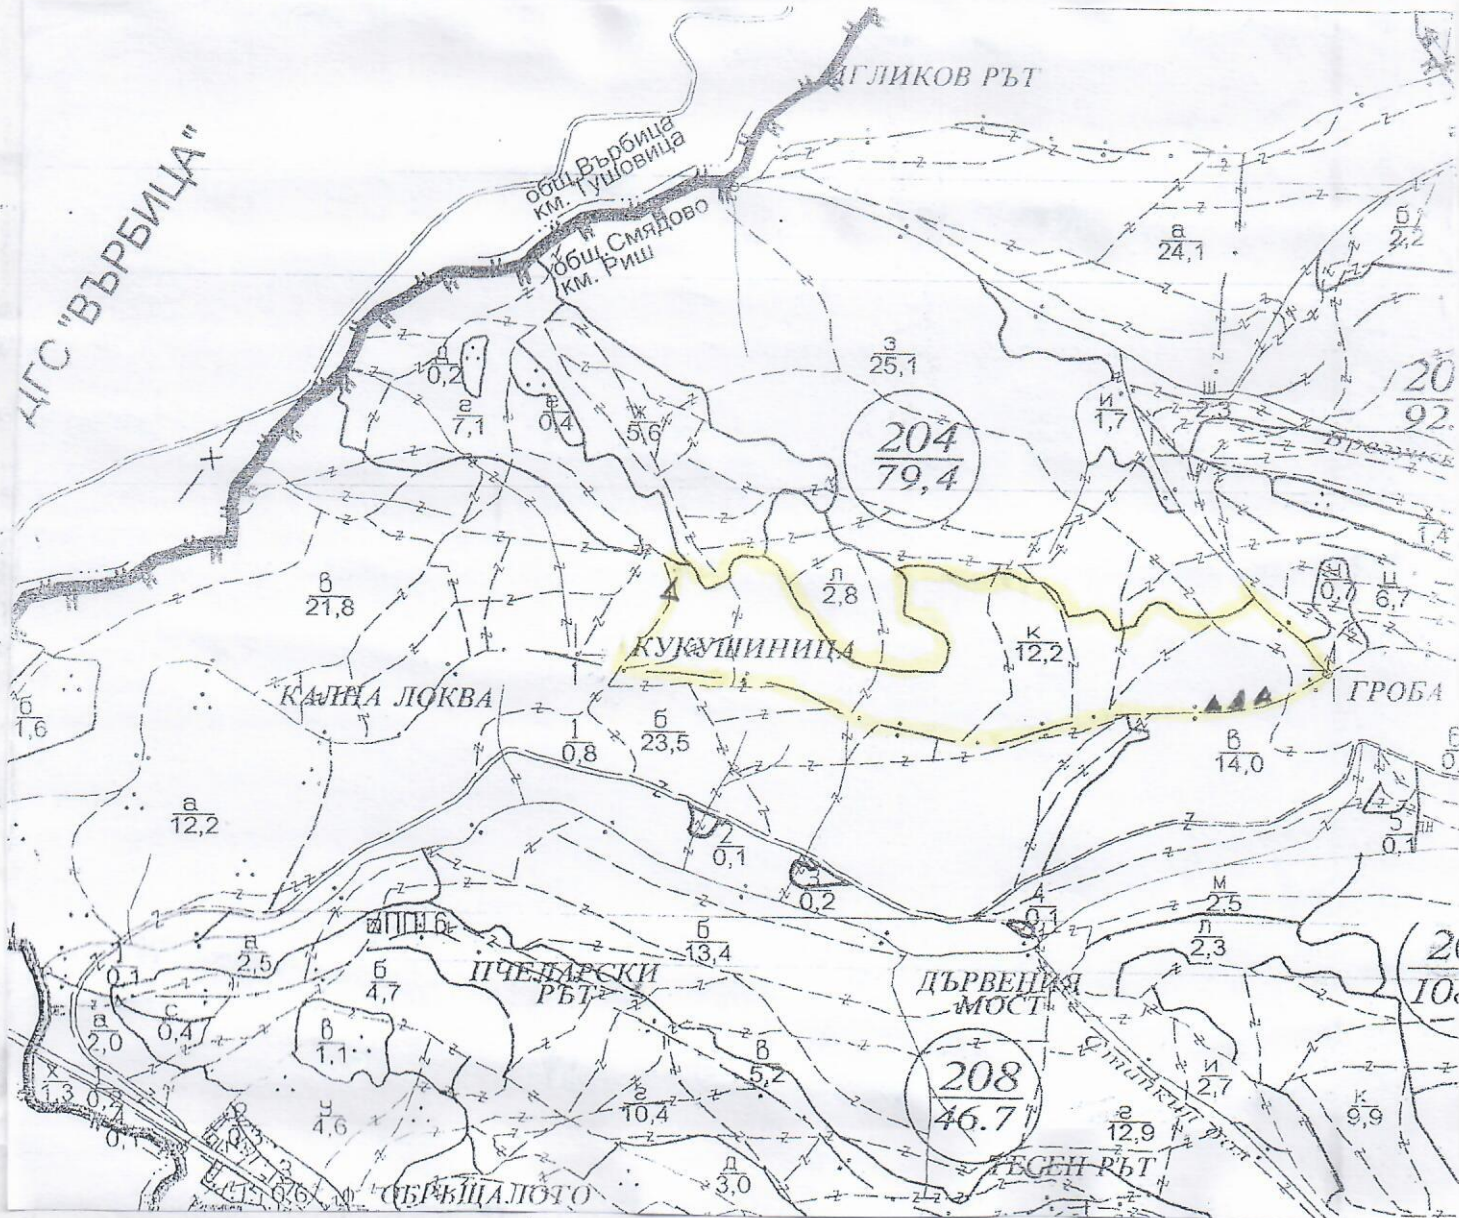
ДГС "ВЪРБИЦА"

ДГЛИКОВ РЪТ

общ.Върбица
км. Тушовица

общ.Смядово
км. Риш

а
24,1

б
2,2

д
0,2

з
25,1

г
7,1

е
0,4

ж
5,6

$\frac{204}{79,4}$

и
1,7

ш
2,3

20
92

в
21,8

л
2,8

КУКУШИНИЦА

к
12,2

н
0,7

ц
6,7

ГРОБА

б
1,6

КАЛИЦА ЛОКВА

1
0,8

б
23,5

в
14,0

а
12,2

2
0,1

3
0,2

5
0,1

ППП 6

а
2,5

б
4,7

ПЧЕЛАРСКИ РЪТ

б
13,4

4
0,1

м
2,5

л
2,3

ДЪРВЕНИЯ МОСТ

0,1

а
2,0

с
0,4

в
1,1

в
5,2

$\frac{208}{46.7}$

х
1,3

0,2

0,1

у
4,6

г
10,4

и
2,7

к
9,9

г
12,9

д
3,0

ОБРЪЩАЛОТО

ТЕСЕН РЪТ

0,3

3

0,6